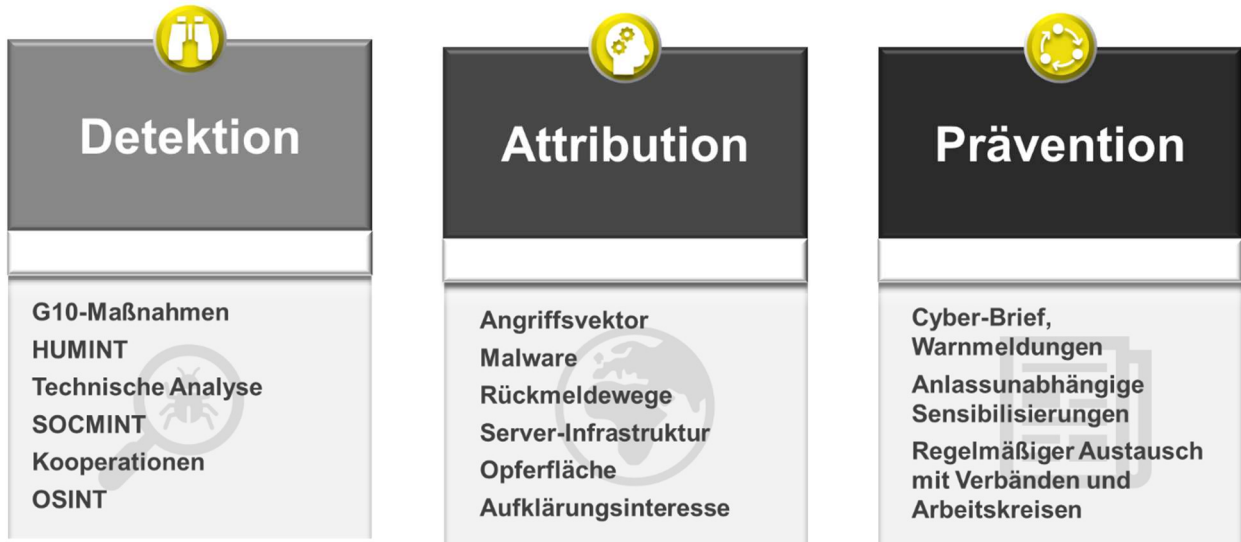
Detektion

G10-Maßnahmen
HUMINT
Technische Analyse
SOCMINT
Kooperationen
OSINT

Attribution

Angriffsvektor
Malware
Rückmeldewege
Server-Infrastruktur
Opferfläche
Aufklärungsinteresse

Prävention

Cyber-Brief, Warnmeldungen
Anlassunabhängige Sensibilisierungen
Regelmäßiger Austausch mit Verbänden und Arbeitskreisen